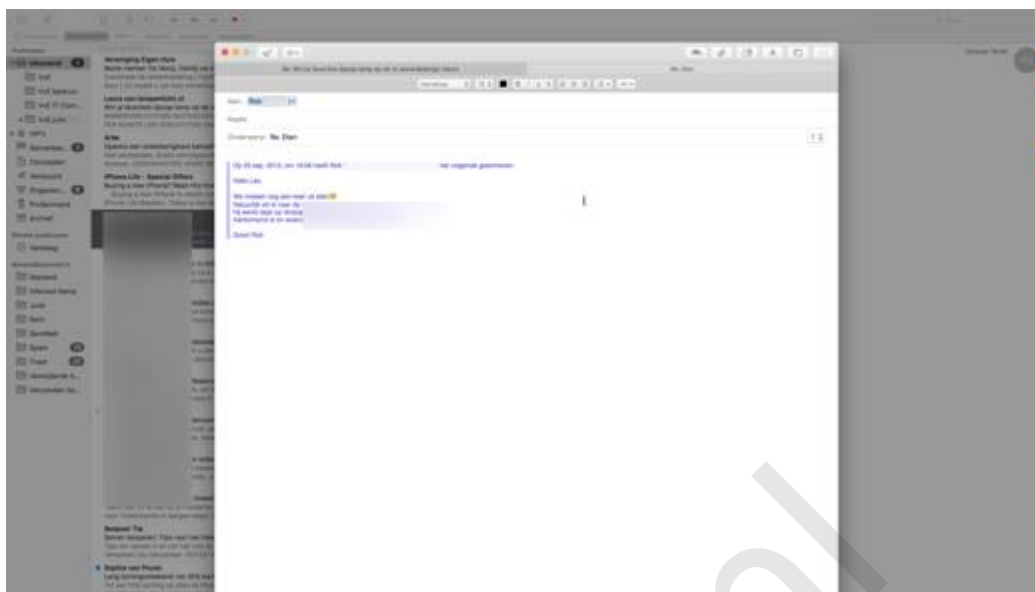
Aan: Rob

Kopie:

Onderwerp: Re: Dan

Op 26 sep. 2013, om 16:08 heeft Rob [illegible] het volgende geschreven:

Hallo Les,

We moeten nog een keer uit eten!
Natuurlijk wil ik maar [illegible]
Hij wordt daar zo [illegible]
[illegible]

Groet Rob

Vereniging Eigen Huis

Laura van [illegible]

Arke

iPhone Life - Special Offers

Inbox

Spam

Trash